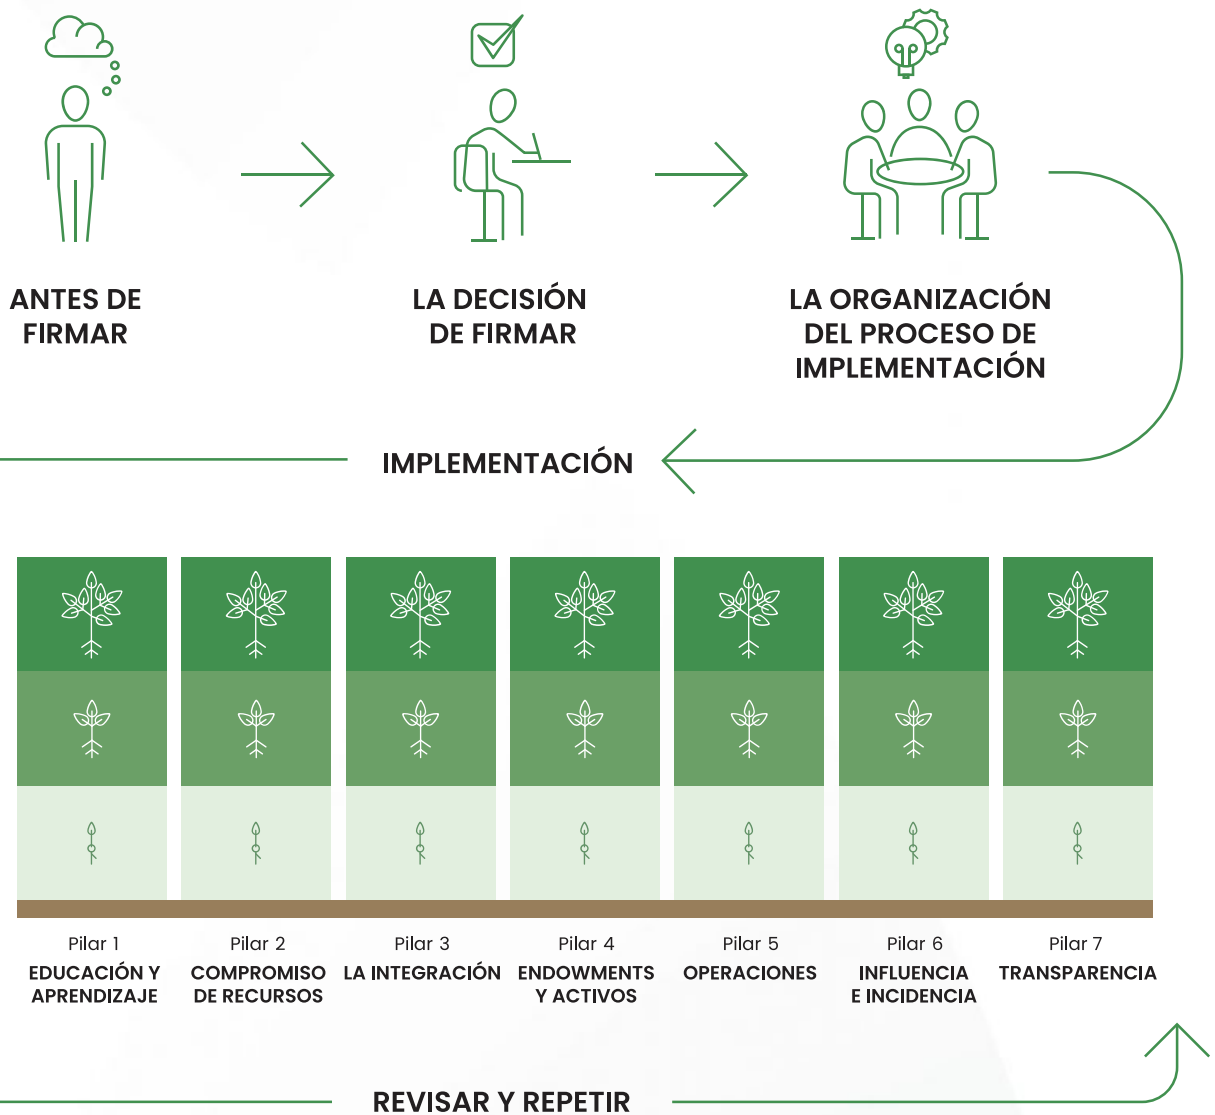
ANTES DE FIRMAR

LA DECISIÓN DE FIRMAR

LA ORGANIZACIÓN DEL PROCESO DE IMPLEMENTACIÓN

IMPLEMENTACIÓN

Pilar 1
EDUCACIÓN Y APRENDIZAJE

Pilar 2
COMPROMISO DE RECURSOS

Pilar 3
LA INTEGRACIÓN

Pilar 4
ENDOWMENTS Y ACTIVOS

Pilar 5
OPERACIONES

Pilar 6
INFLUENCIA E INCIDENCIA

Pilar 7
TRANSPARENCIA

REVISAR Y REPETIR